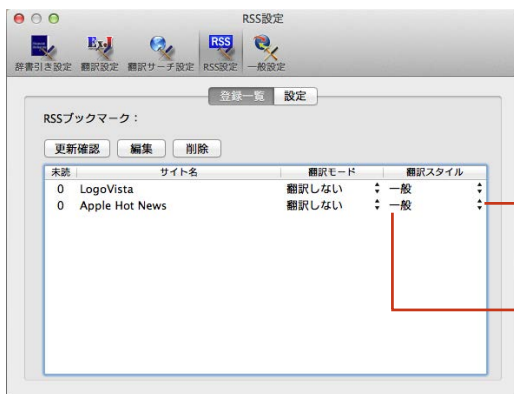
RSS設定

辞書引き設定 翻訳設定 翻訳サーチ設定 RSS設定 一般設定

登録一覧 設定

RSSブックマーク：

更新確認 編集 削除

| 未読 | サイト名 | 翻訳モード | 翻訳スタイル |
|---|---|---|---|
| 0 | LogoVista | 翻訳しない | 一般 |
| 0 | Apple Hot News | 翻訳しない | 一般 |